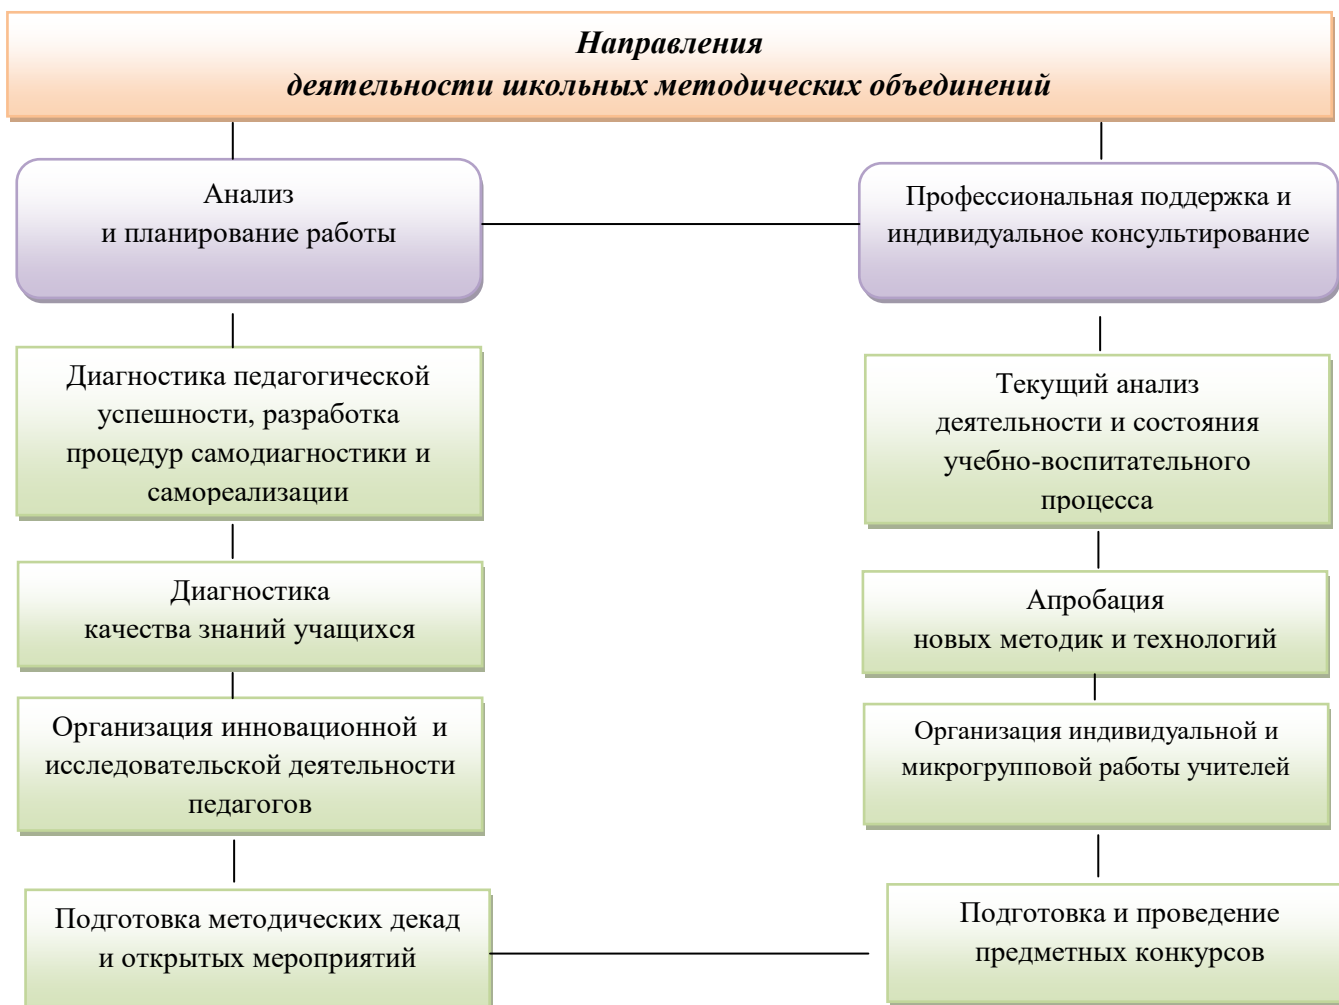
*Направления деятельности школьных методических объединений*

Анализ и планирование работы

Диагностика педагогической успешности, разработка процедур самодиагностики и самореализации

Диагностика качества знаний учащихся

Организация инновационной и исследовательской деятельности педагогов

Подготовка методических декад и открытых мероприятий

Профессиональная поддержка и индивидуальное консультирование

Текущий анализ деятельности и состояния учебно-воспитательного процесса

Апробация новых методик и технологий

Организация индивидуальной и микрогрупповой работы учителей

Подготовка и проведение предметных конкурсов